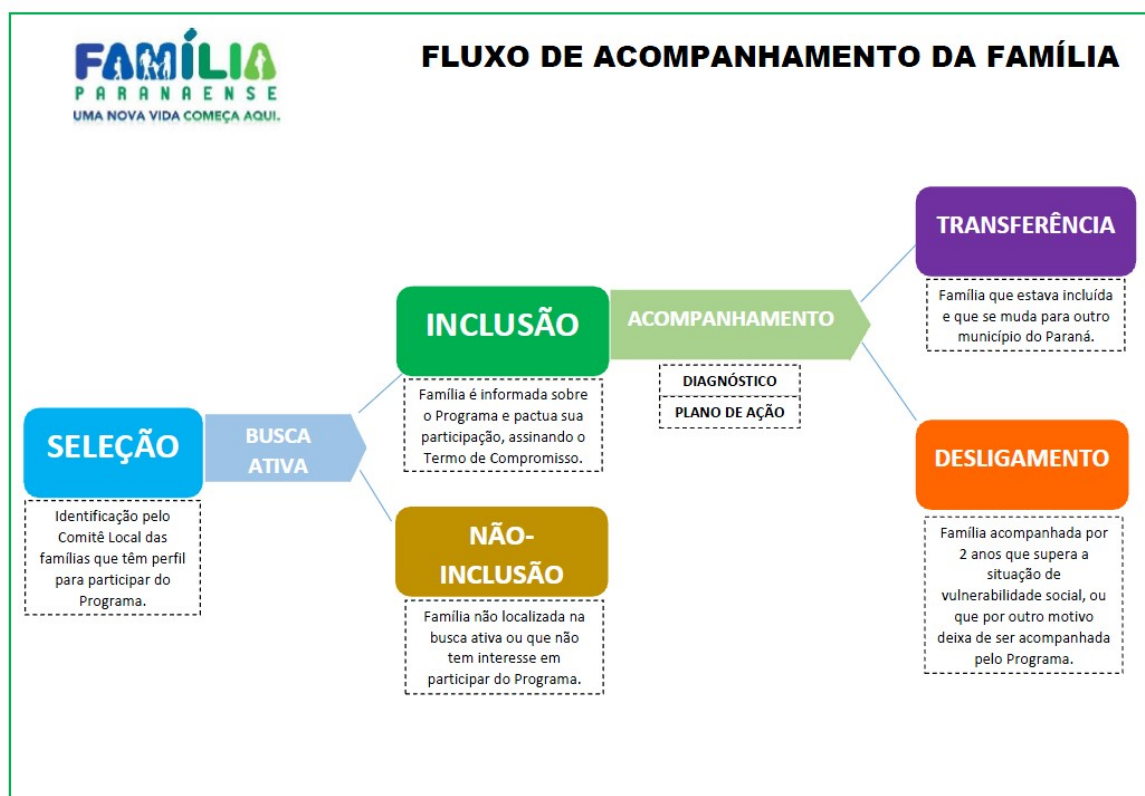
FAMÍLIA
PARANAENSE
UMA NOVA VIDA COMEÇA AQUI.

FLUXO DE ACOMPANHAMENTO DA FAMÍLIA

SELEÇÃO

Identificação pelo Comitê Local das famílias que têm perfil para participar do Programa.

BUSCA ATIVA

INCLUSÃO

Família é informada sobre o Programa e pactua sua participação, assinando o Termo de Compromisso.

NÃO-INCLUSÃO

Família não localizada na busca ativa ou que não tem interesse em participar do Programa.

ACOMPANHAMENTO

DIAGNÓSTICO

PLANO DE AÇÃO

TRANSFERÊNCIA

Família que estava incluída e que se muda para outro município do Paraná.

DESLIGAMENTO

Família acompanhada por 2 anos que supera a situação de vulnerabilidade social, ou que por outro motivo deixa de ser acompanhada pelo Programa.